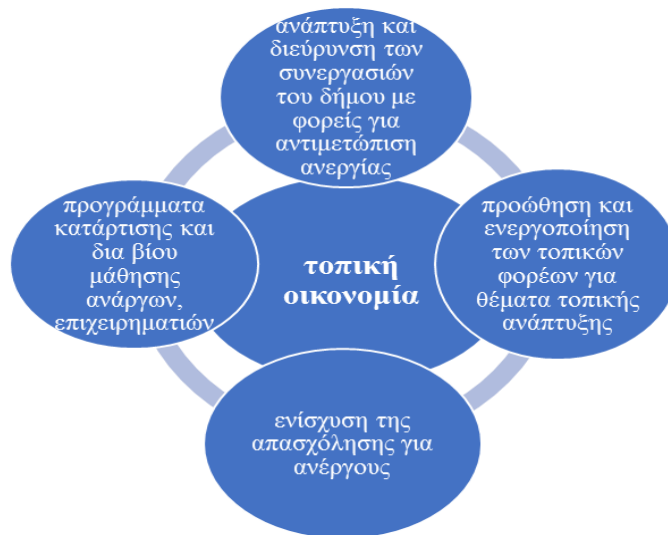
ανάπτυξη και διεύρυνση των συνεργασιών του δήμου με φορείς για αντιμετώπιση ανεργίας

προγράμματα κατάρτισης και δια βίου μάθησης ανάργων, επιχειρηματιών

τοπική οικονομία

προώθηση και ενεργοποίηση των τοπικών φορέων για θέματα τοπικής ανάπτυξης

ενίσχυση της απασχόλησης για ανέργους